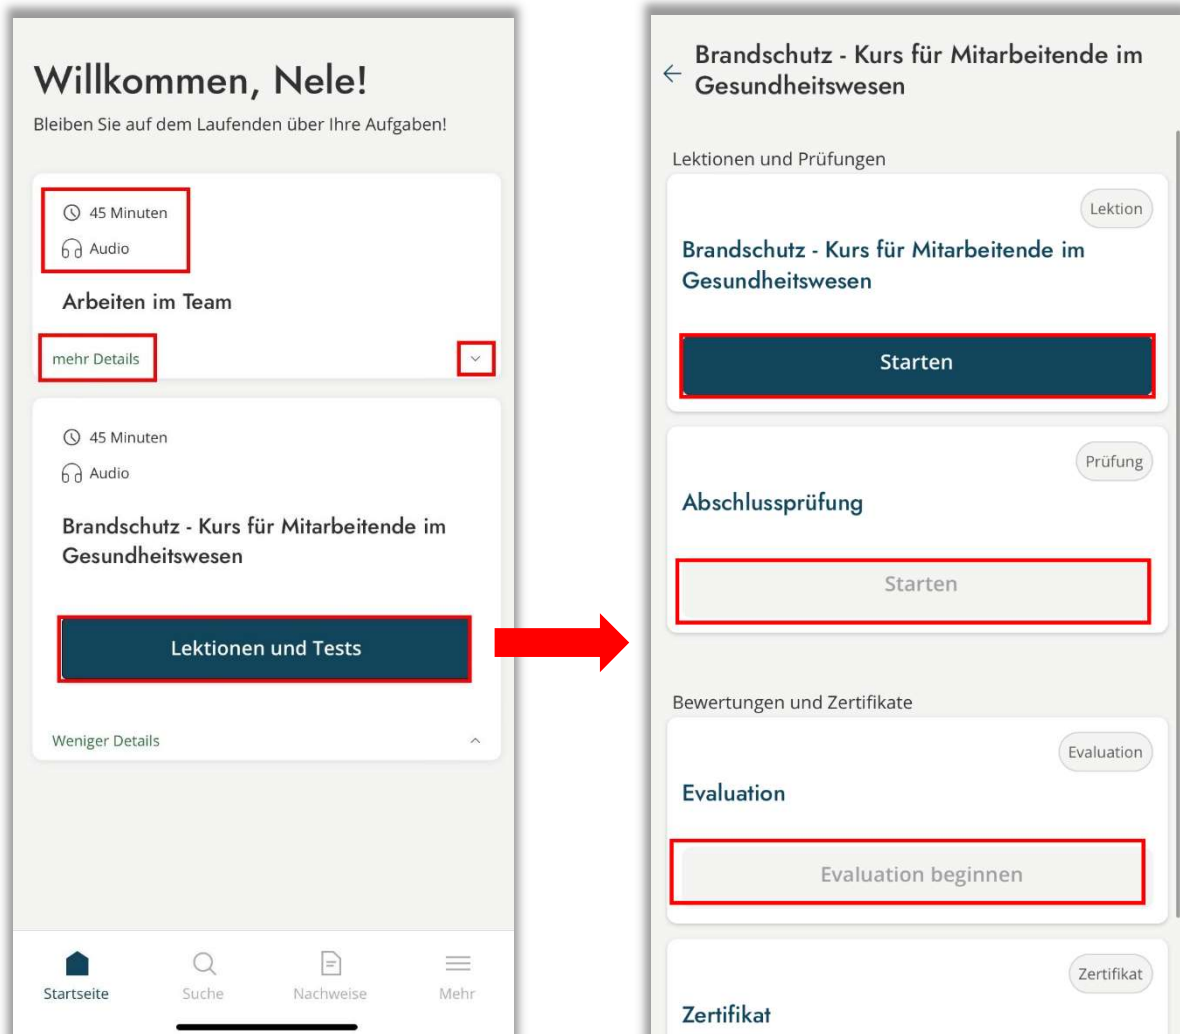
Willkommen, Nele!

Bleiben Sie auf dem Laufenden über Ihre Aufgaben!

45 Minuten

Audio

Arbeiten im Team

mehr Details

45 Minuten

Audio

Brandschutz - Kurs für Mitarbeitende im Gesundheitswesen

Lektionen und Tests

Weniger Details

Startseite

Suche

Nachweise

Mehr

Brandschutz - Kurs für Mitarbeitende im Gesundheitswesen

Lektionen und Prüfungen

Lektion

Brandschutz - Kurs für Mitarbeitende im Gesundheitswesen

Starten

Prüfung

Abschlussprüfung

Starten

Bewertungen und Zertifikate

Evaluation

Evaluation

Evaluation beginnen

Zertifikat

Zertifikat